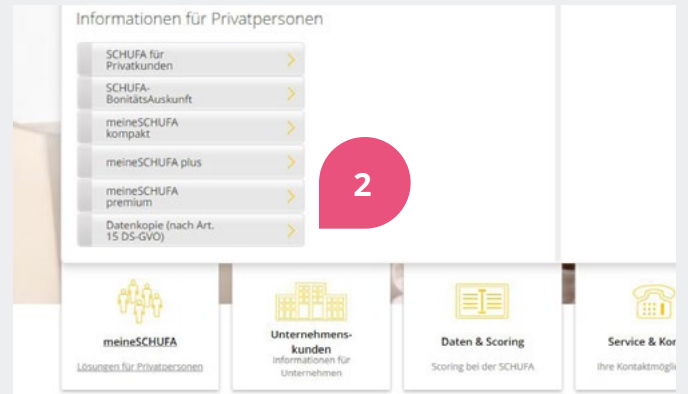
Informationen für Privatpersonen

SCHUFA für Privatkunden

SCHUFA-BonitätsAuskunft

meineSCHUFA kompakt

meineSCHUFA plus

meineSCHUFA premium

Datenkopie (nach Art. 15 DS-GVO)

2

meineSCHUFA

Lösungen für Privatpersonen

Unternehmens-kunden

Informationen für Unternehmen

Daten & Scoring

Scoring bei der SCHUFA

Service & Kon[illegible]

Ihre Kontaktmögli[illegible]